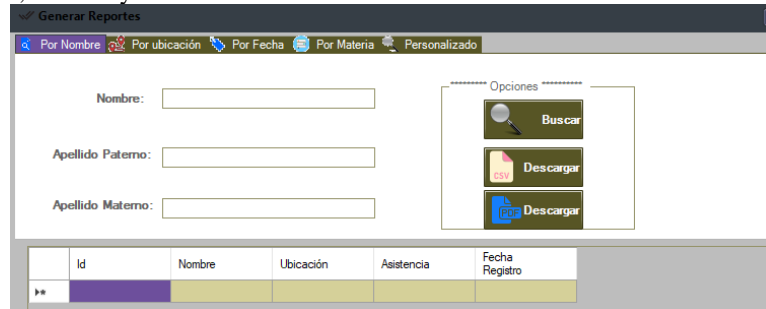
Generar Reportes

Por Nombre | Por ubicación | Por Fecha | Por Materia | Personalizado

Nombre:

Apellido Paterno:

Apellido Materno:

********* Opciones **********

Buscar

CSV Descargar

PDF Descargar

| | Id | Nombre | Ubicación | Asistencia | Fecha Registro |
|---|---|---|---|---|---|
| ▸* | | | | | |